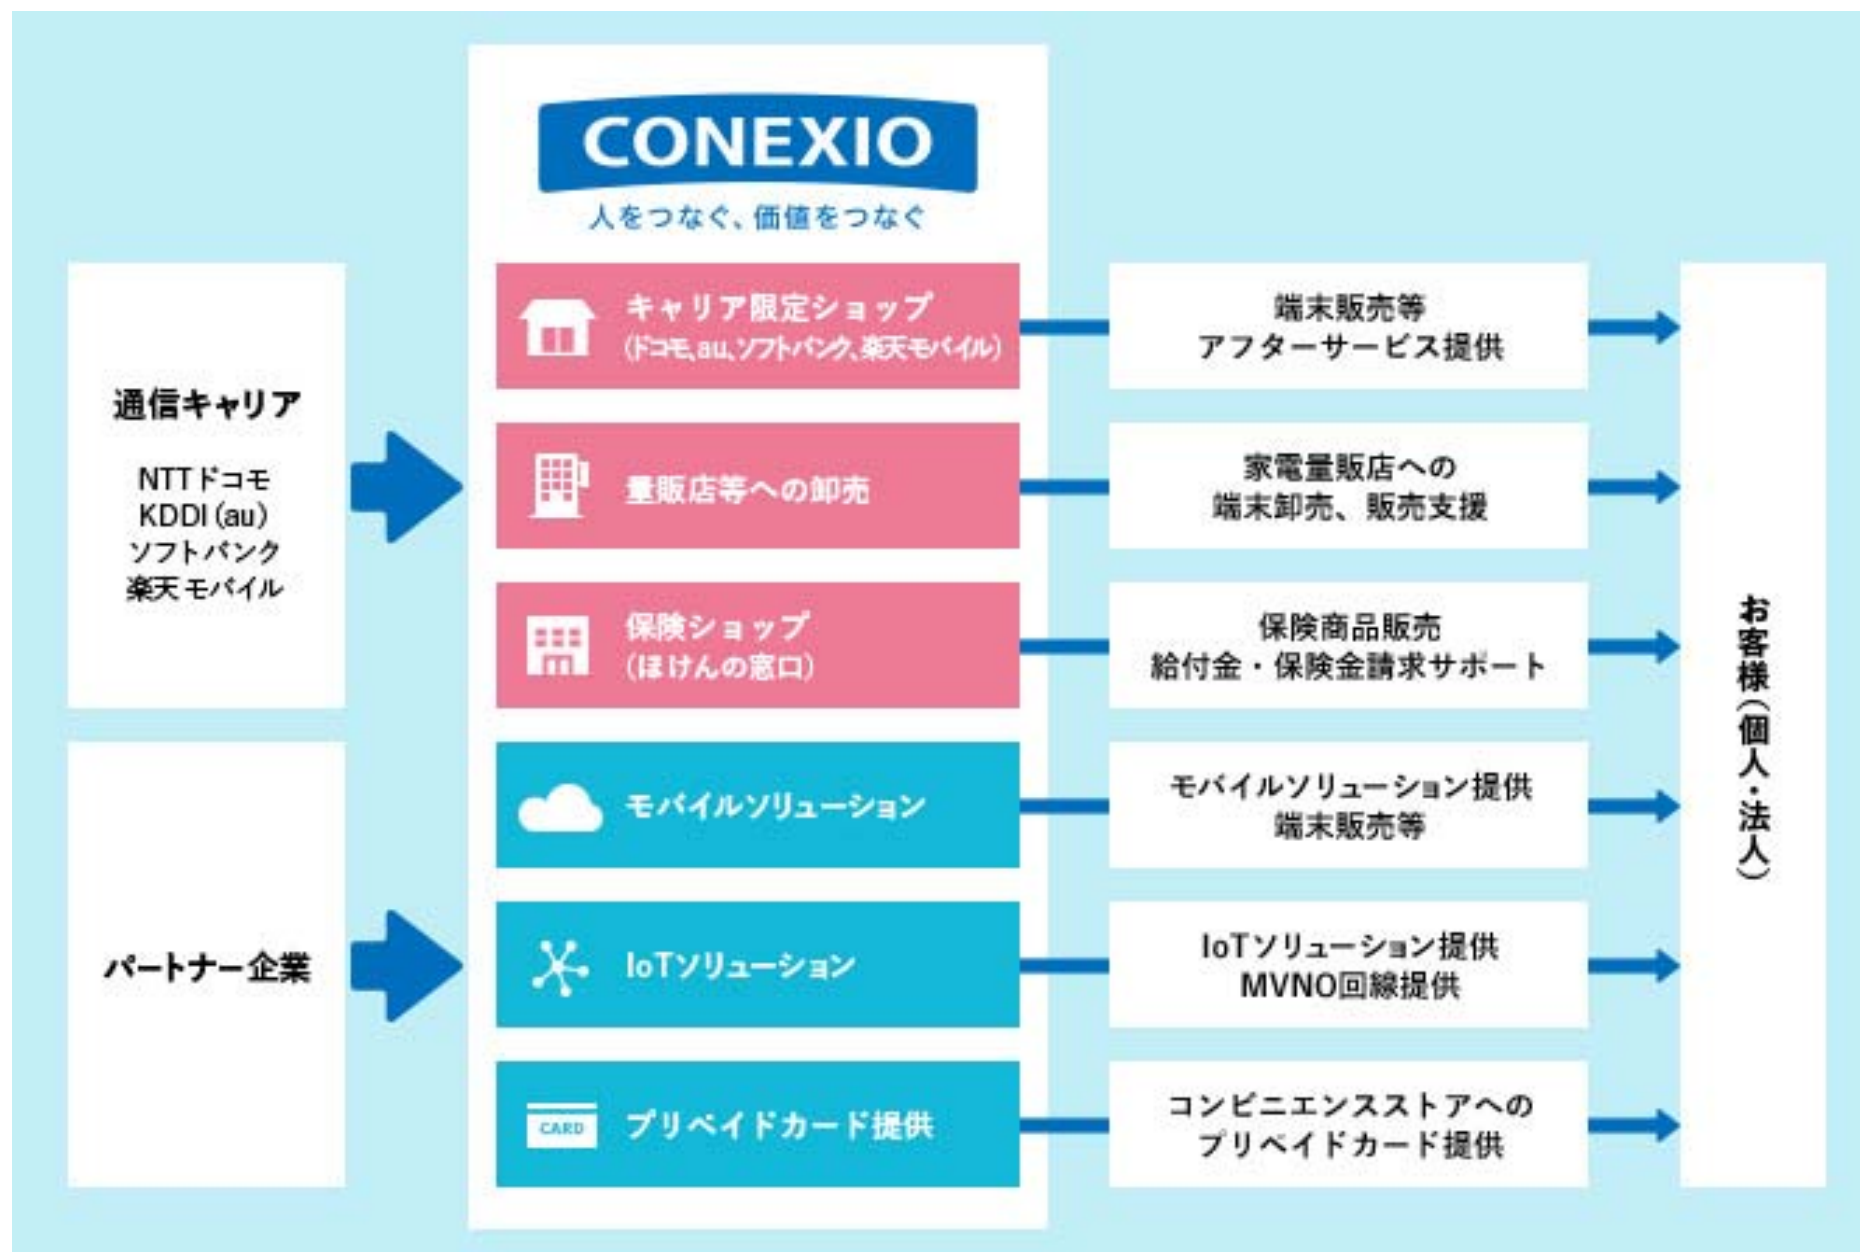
CONEXIO
人をつなぐ、価値をつなぐ

通信キャリア
NTTドコモ
KDDI(au)
ソフトバンク
楽天モバイル

パートナー企業

キャリア限定ショップ
(ドコモ、au、ソフトバンク、楽天モバイル)

量販店等への卸売

保険ショップ
(ほけんの窓口)

モバイルソリューション

IoTソリューション

CARD
プリペイドカード提供

端末販売等
アフターサービス提供

家電量販店への
端末卸売、販売支援

保険商品販売
給付金・保険金請求サポート

モバイルソリューション提供
端末販売等

IoTソリューション提供
MVNO回線提供

コンビニエンスストアへの
プリペイドカード提供

お客様(個人・法人)